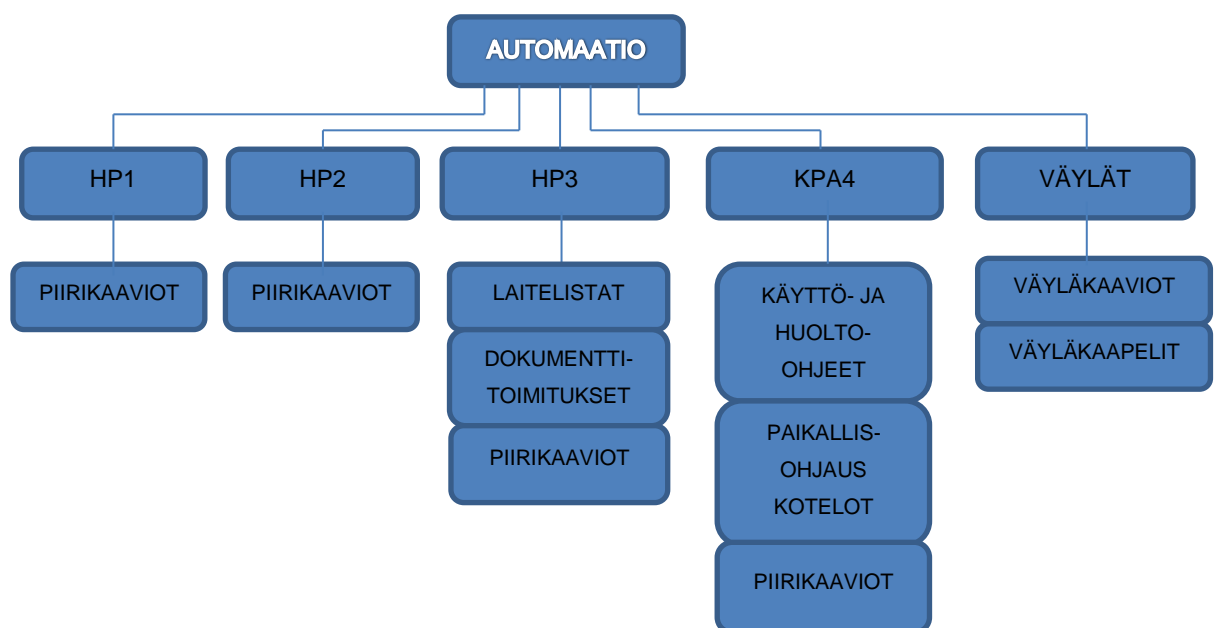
AUTOMAATIO

HP1

PIIRIKAAVIOT

HP2

PIIRIKAAVIOT

HP3

LAITELISTAT

DOKUMENTTITOIMITUKSET

PIIRIKAAVIOT

KPA4

KÄYTTÖ- JA HUOLTO-OHJEET

PAIKALLIS-OHJAUS KOTELOT

PIIRIKAAVIOT

VÄYLÄT

VÄYLÄKAAVIOT

VÄYLÄKAAPELIT